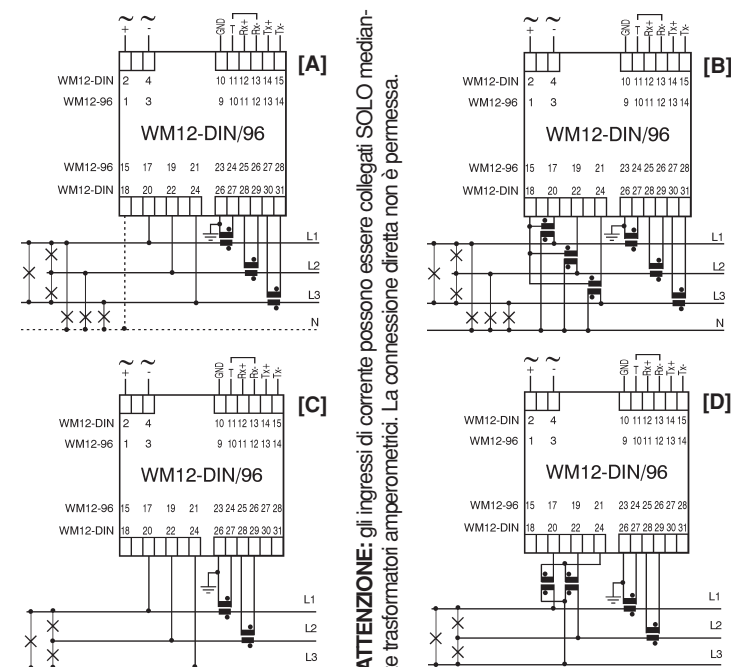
[A]

~ ~
+ -

GND T Rx+ Rx- Tx+ Tx-

WM12-DIN 2 4 10 11 12 13 14 15
WM12-96 1 3 9 10 11 12 13 14

WM12-DIN/96

WM12-96 15 17 19 21 23 24 25 26 27 28
WM12-DIN 18 20 22 24 26 27 28 29 30 31

L1
L2
L3
N

[B]

~ ~
+ -

GND T Rx+ Rx- Tx+ Tx-

WM12-DIN 2 4 10 11 12 13 14 15
WM12-96 1 3 9 10 11 12 13 14

WM12-DIN/96

WM12-96 15 17 19 21 23 24 25 26 27 28
WM12-DIN 18 20 22 24 26 27 28 29 30 31

L1
L2
L3
N

ATTENZIONE: gli ingressi di corrente possono essere collegati SOLO mediante trasformatori amperometrici. La connessione diretta non è permessa.

[C]

~ ~
+ -

GND T Rx+ Rx- Tx+ Tx-

WM12-DIN 2 4 10 11 12 13 14 15
WM12-96 1 3 9 10 11 12 13 14

WM12-DIN/96

WM12-96 15 17 19 21 23 24 25 26 27 28
WM12-DIN 18 20 22 24 26 27 28 29 30 31

L1
L2
L3

[D]

~ ~
+ -

GND T Rx+ Rx- Tx+ Tx-

WM12-DIN 2 4 10 11 12 13 14 15
WM12-96 1 3 9 10 11 12 13 14

WM12-DIN/96

WM12-96 15 17 19 21 23 24 25 26 27 28
WM12-DIN 18 20 22 24 26 27 28 29 30 31

L1
L2
L3